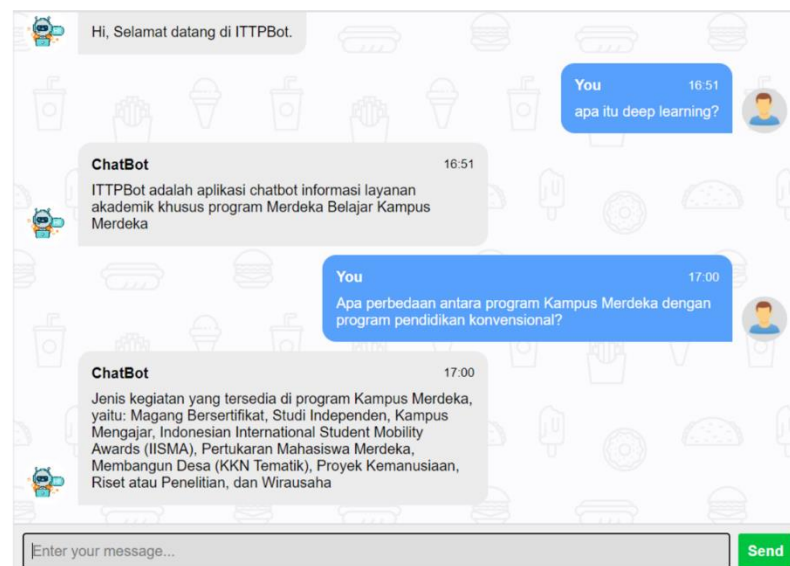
Hi, Selamat datang di ITTPBot.

You 16:51
apa itu deep learning?

ChatBot 16:51
ITTPBot adalah aplikasi chatbot informasi layanan akademik khusus program Merdeka Belajar Kampus Merdeka

You 17:00
Apa perbedaan antara program Kampus Merdeka dengan program pendidikan konvensional?

ChatBot 17:00
Jenis kegiatan yang tersedia di program Kampus Merdeka, yaitu: Magang Bersertifikat, Studi Independen, Kampus Mengajar, Indonesian International Student Mobility Awards (IISMA), Pertukaran Mahasiswa Merdeka, Membangun Desa (KKN Tematik), Proyek Kemanusiaan, Riset atau Penelitian, dan Wirausaha

Enter your message...

Send